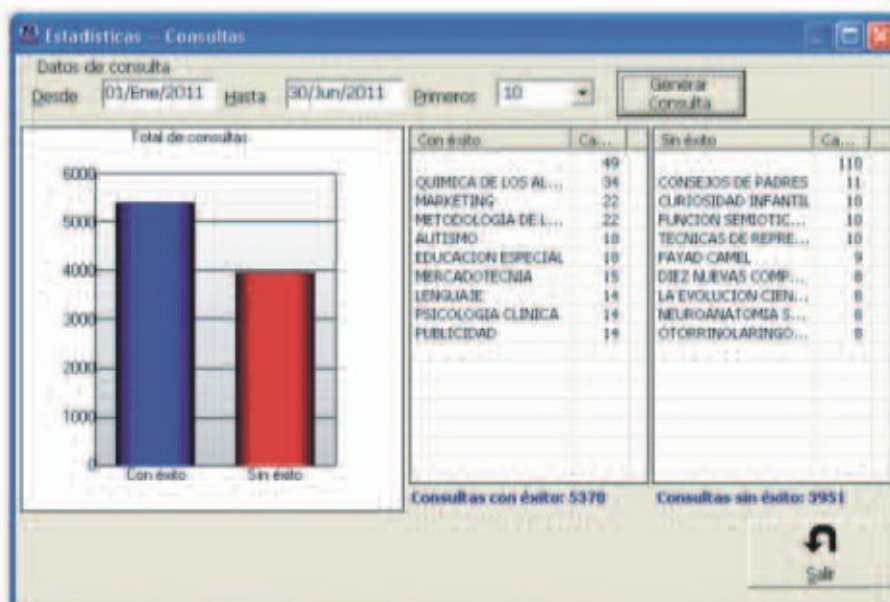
Estadisticas -- Consultas

Datos de consulta

Desde 01/Ene/2011 Hasta 30/Jun/2011 Primeros 10

Generar Consulta

Total de consultas

6000
5000
4000
3000
2000
1000
0

Con éxito Sin éxito

| Con éxito | Ca... |
|---|---|
| | 49 |
| QUIMICA DE LOS AL... | 34 |
| MARKETING | 22 |
| METODOLOGIA DE L... | 22 |
| AUTISMO | 18 |
| EDUCACION ESPECIAL | 18 |
| MERCADOTECNIA | 15 |
| LENGUAJE | 14 |
| PSICOLOGIA CLINICA | 14 |
| PUBLICIDAD | 14 |

| Sin éxito | Ca... |
|---|---|
| | 110 |
| CONSEJOS DE PADRES | 11 |
| CURIOSIDAD INFANTIL | 10 |
| FUNCION SEMIOTIC... | 10 |
| TECNICAS DE REPRE... | 10 |
| FAYAD CAMEL | 9 |
| DIEZ NUEVAS COMP... | 8 |
| LA EVOLUCION CIEN... | 8 |
| NEUROANATOMIA S... | 8 |
| OTORRINOLARINGO... | 8 |

Consultas con éxito: 5378

Consultas sin éxito: 3951

Salir